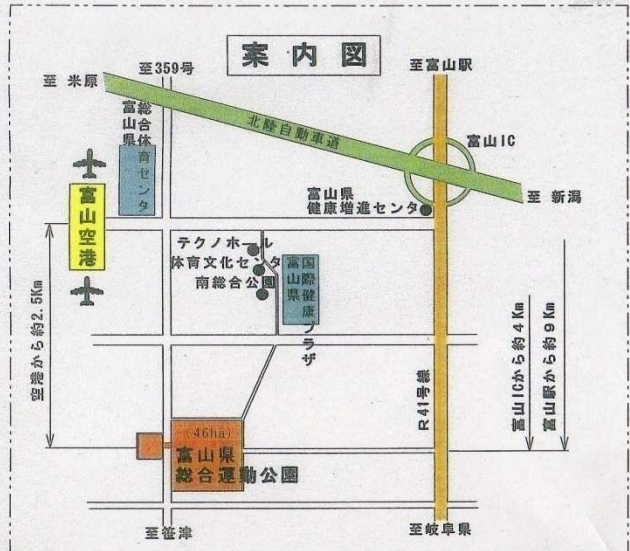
案内図

至 米原

至359号

至富山駅

北陸自動車道

富山IC

至 新潟

富山県総合体育センタ

富山県健康増進センタ

富山空港

テクノホール

体育文化センタ

南総合公園

富山県国際健康プラザ

空港から約2.5Km

富山ICから約4Km

富山駅から約9Km

R41号線

(46ha)

富山県総合運動公園

至笹津

至岐阜県